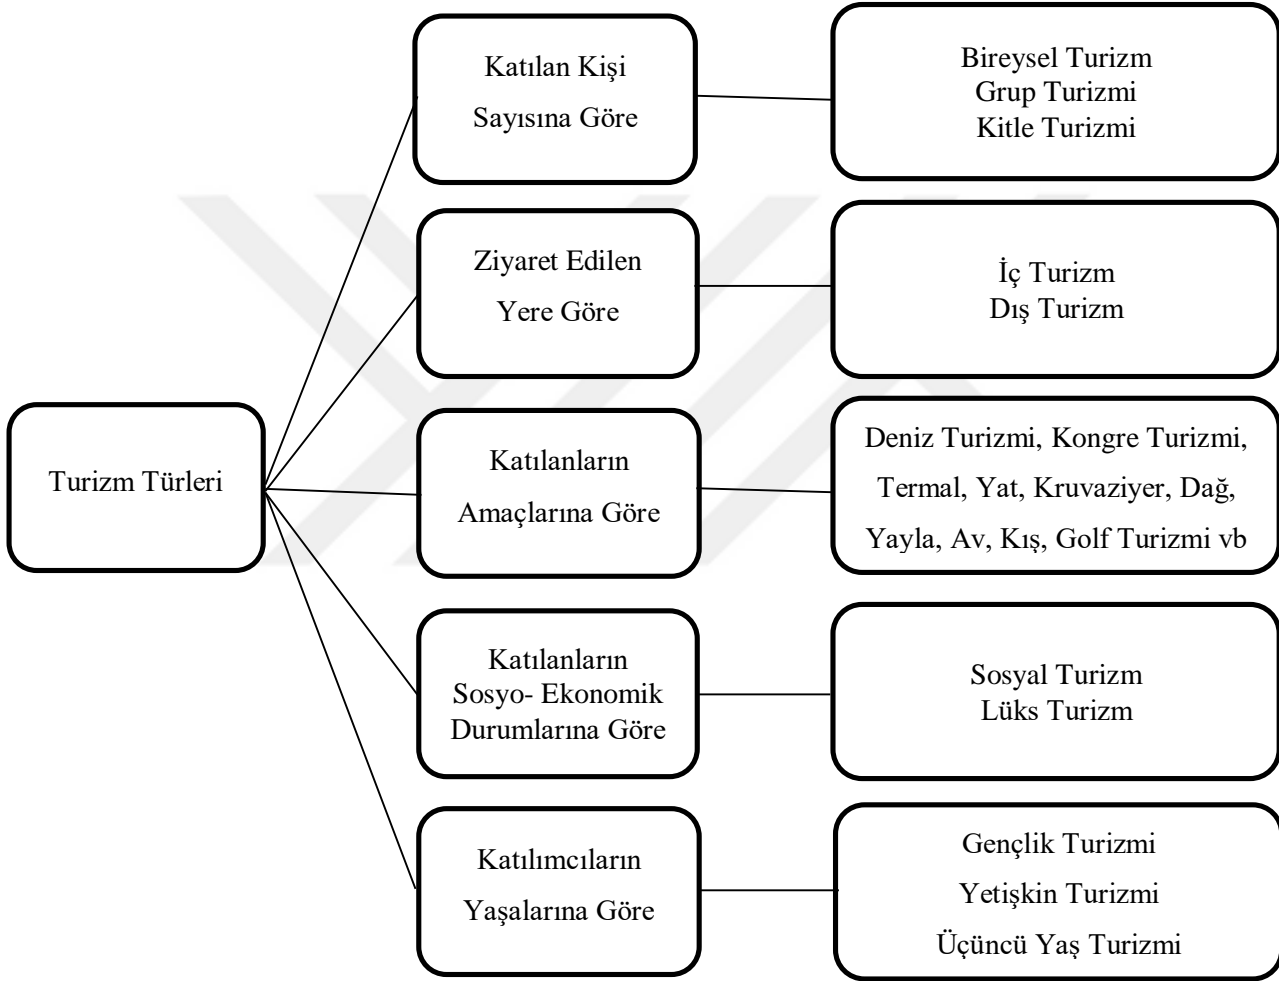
Turizm Türleri

Katılan Kişi Sayısına Göre

Bireysel Turizm
Grup Turizmi
Kitle Turizmi

Ziyaret Edilen Yere Göre

İç Turizm
Dış Turizm

Katılanların Amaçlarına Göre

Deniz Turizmi, Kongre Turizmi, Termal, Yat, Kruvaziyer, Dağ, Yayla, Av, Kış, Golf Turizmi vb

Katılanların Sosyo- Ekonomik Durumlarına Göre

Sosyal Turizm
Lüks Turizm

Katılımcıların Yaşalarına Göre

Gençlik Turizmi
Yetişkin Turizmi
Üçüncü Yaş Turizmi